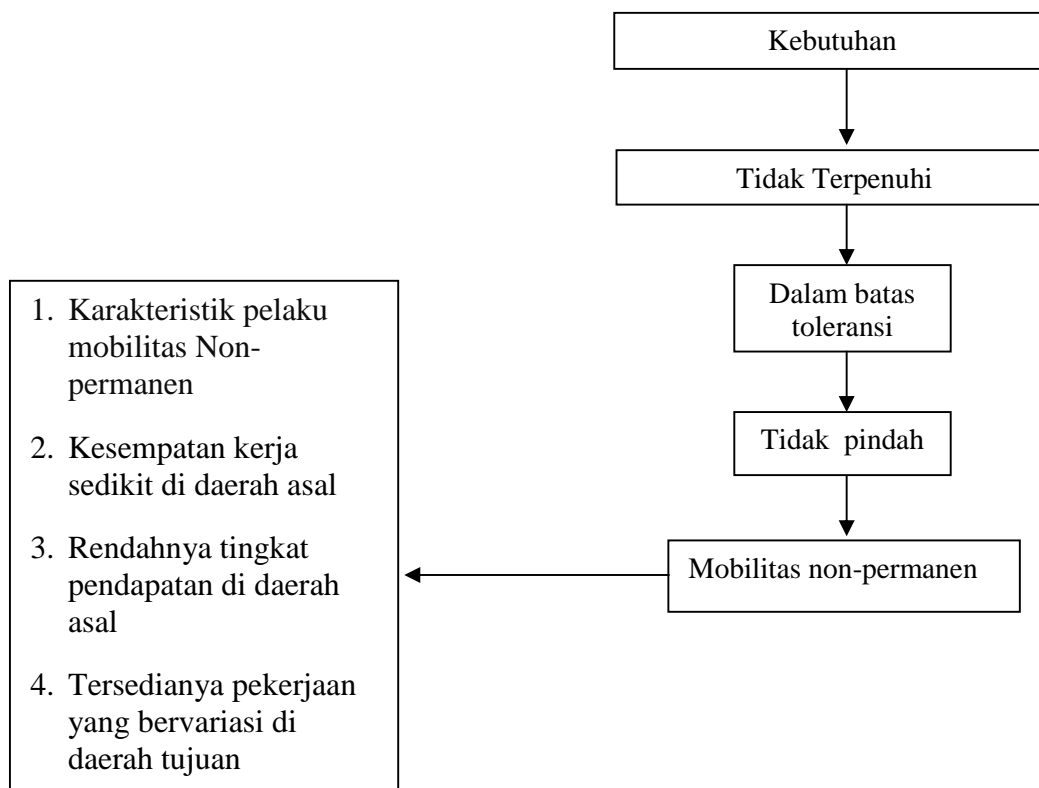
Kebutuhan

Tidak Terpenuhi

Dalam batas toleransi

Tidak pindah

Mobilitas non-permanen

1. Karakteristik pelaku mobilitas Non-permanen
2. Kesempatan kerja sedikit di daerah asal
3. Rendahnya tingkat pendapatan di daerah asal
4. Tersedianya pekerjaan yang bervariasi di daerah tujuan